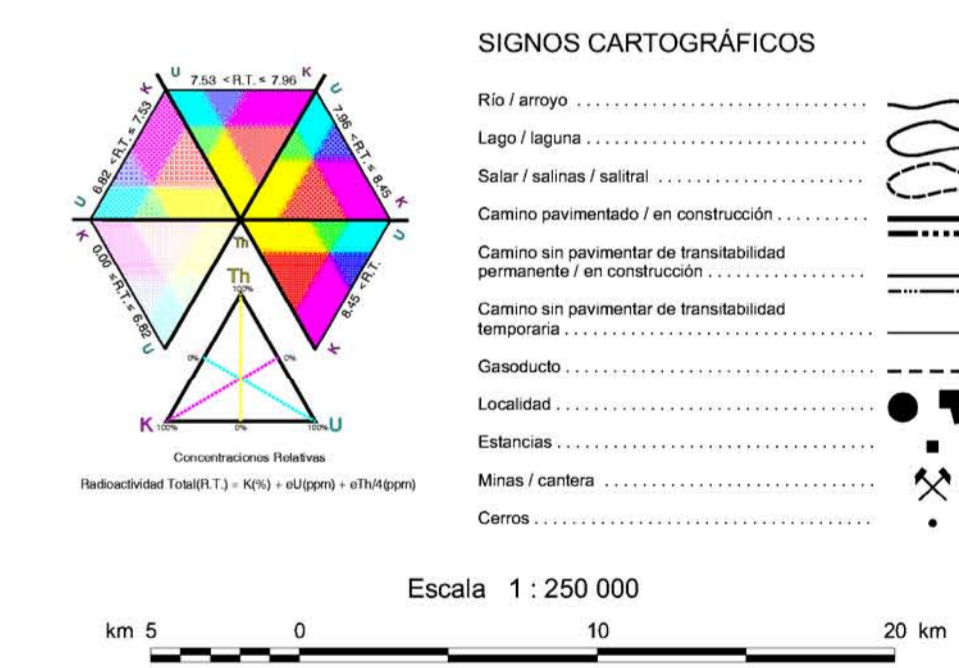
U 7.53 < R.T. ≤ 7.96 K
K 6.82 < R.T. ≤ 7.53 U
U 7.96 < R.T. ≤ 8.45 K
K 0.00 ≤ R.T. ≤ 6.82 U
U 8.45 < R.T. K
Th
Th
100%
0%
0%
K 100%
0%
100% U
Concentraciones Relativas
Radioactividad Total(R.T.) = K(%) + eU(ppm) + eTh/4(ppm)

SIGNOS CARTOGRÁFICOS

Río / arroyo
Lago / laguna
Salar / salinas / salitral
Camino pavimentado / en construcción
Camino sin pavimentar de transitabilidad permanente / en construcción
Camino sin pavimentar de transitabilidad temporaria
Gasoducto
Localidad
Estancias
Minas / cantera
Cerros

Escala 1 : 250 000

km 5 0 10 20 km